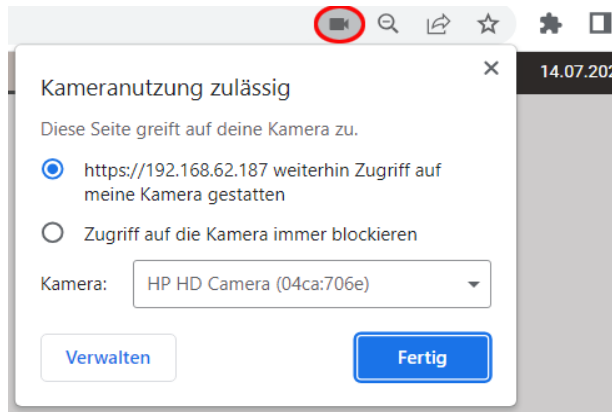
14.07.202

Kameranutzung zulässig

×

Diese Seite greift auf deine Kamera zu.

https://192.168.62.187 weiterhin Zugriff auf meine Kamera gestatten

Zugriff auf die Kamera immer blockieren

Kamera: HP HD Camera (04ca:706e)

Verwalten

Fertig